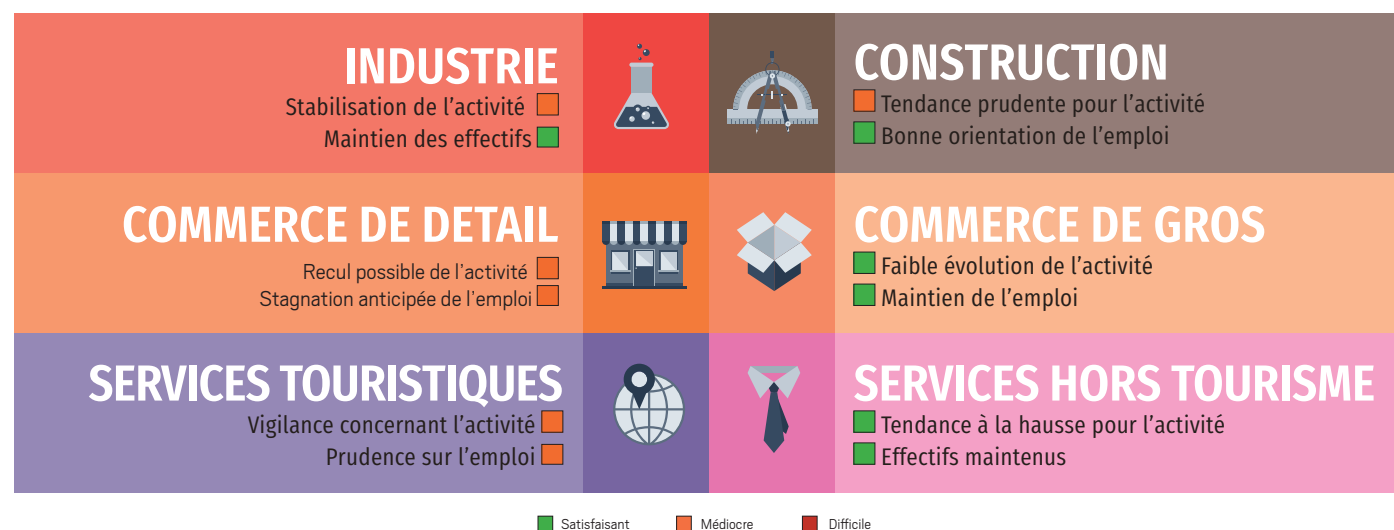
INDUSTRIE
Stabilisation de l’activité
Maintien des effectifs

CONSTRUCTION
Tendance prudente pour l’activité
Bonne orientation de l’emploi

COMMERCE DE DETAIL
Recul possible de l’activité
Stagnation anticipée de l’emploi

COMMERCE DE GROS
Faible évolution de l’activité
Maintien de l’emploi

SERVICES TOURISTIQUES
Vigilance concernant l’activité
Prudence sur l’emploi

SERVICES HORS TOURISME
Tendance à la hausse pour l’activité
Effectifs maintenus

Satisfaisant Médiocre Difficile